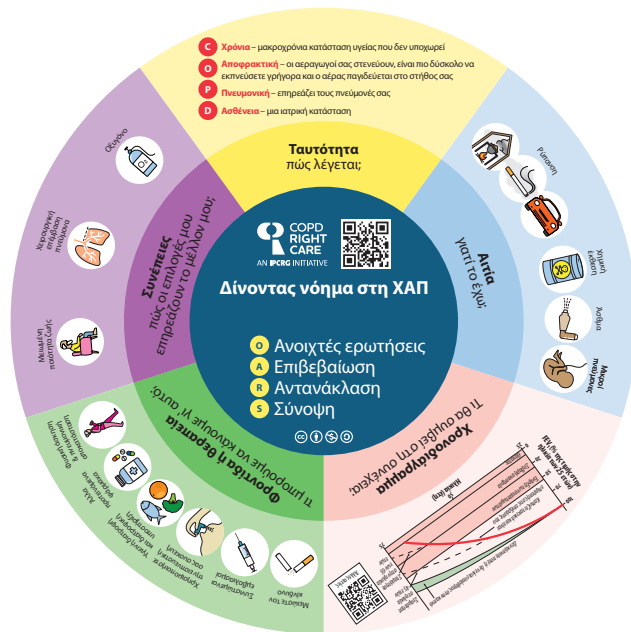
C Χρόνια – μακροχρόνια κατάσταση υγείας που δεν υποχωρεί

O Αποφρακτική – οι αεραγωγοί σας στενεύουν, είναι πιο δύσκολο να εκπνεύσετε γρήγορα και ο αέρας παγιδεύεται στο στήθος σας

P Πνευμονική – επηρεάζει τους πνεύμονές σας

D Ασθένεια – μια ιατρική κατάσταση

Ταυτότητα
πώς λέγεται;

Αιτία
γιατί το έχω;

Ρύπανση

Χημική έκθεση

Άσθμα

Μικροί πνεύμονες

Χρονοδιάγραμμα
τι θα συμβεί στη συνέχεια;

Φροντίδα ή θεραπεία
τι μπορούμε να κάνουμε γι' αυτό;

Μειώστε τον κίνδυνο

Συνταγογραφούμενα εμβόλια

Χρησιμοποιήστε τα φάρμακα σας σωστά

Υγιεινή διατροφή και διατήρηση

Άλλα φάρμακα

Φυσική δραστηριότητα

Συνέπειες
πώς οι επιλογές μου επηρεάζουν το μέλλον μου;

Οξυγόνο

Χειρότερη επιβάρυνση πνεύμονα

Μειωμένη ποιότητα ζωής

COPD RIGHT CARE
AN IPCRG INITIATIVE

Δίνοντας νόημα στη ΧΑΠ

O Ανοιχτές ερωτήσεις
A Επιβεβαίωση
R Αντανάκλαση
S Σύνοψη